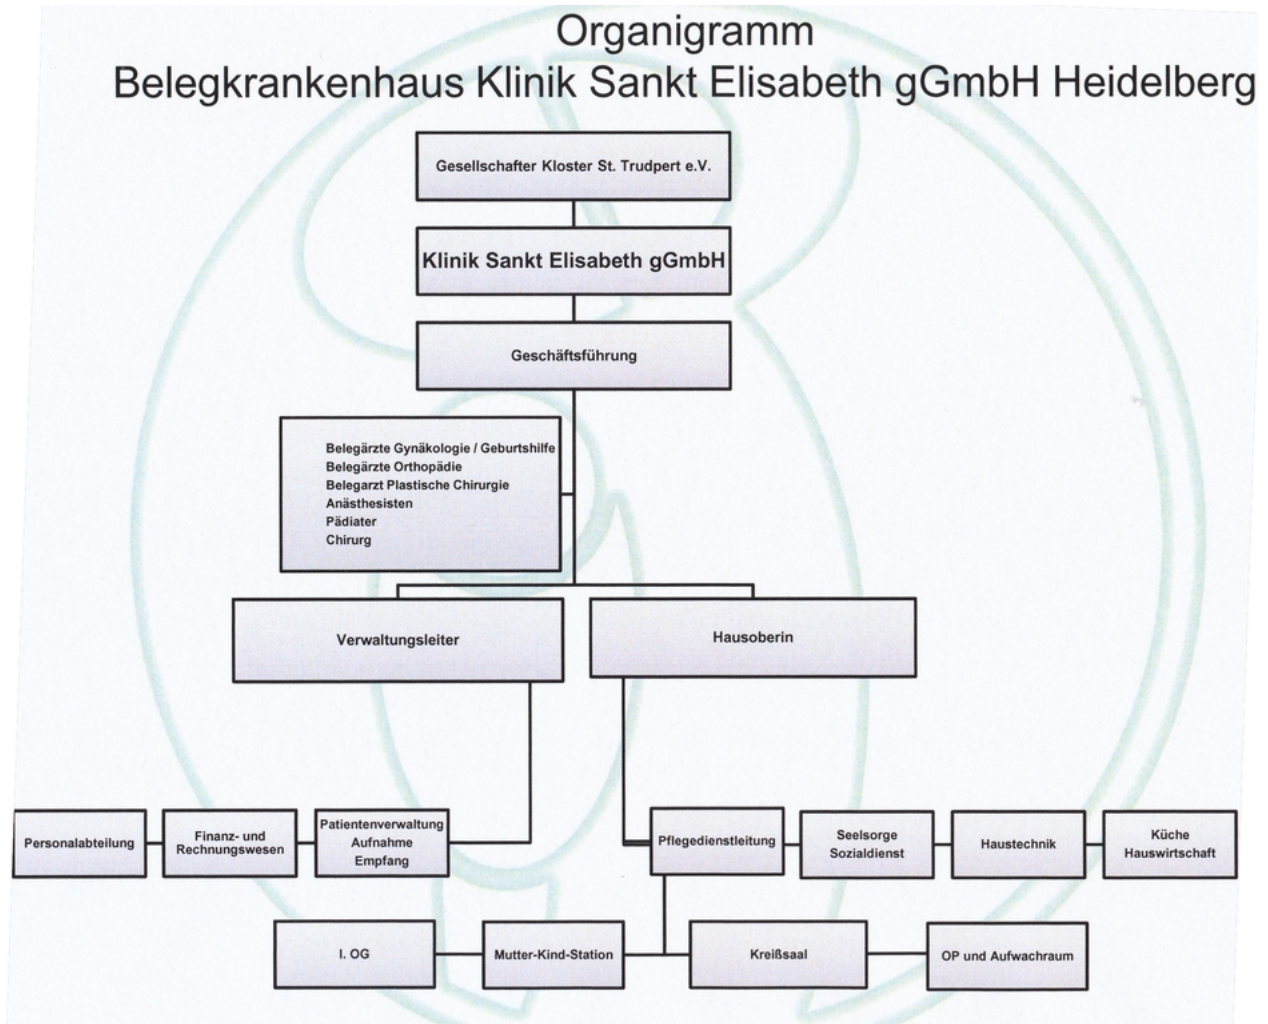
Organigramm
Belegkrankenhaus Klinik Sankt Elisabeth gGmbH Heidelberg

Gesellschafter Kloster St. Trudpert e.V.

Klinik Sankt Elisabeth gGmbH

Geschäftsführung

Belegärzte Gynäkologie / Geburtshilfe
Belegärzte Orthopädie
Belegarzt Plastische Chirurgie
Anästhesisten
Pädiater
Chirurg

Verwaltungsleiter

Hausoberin

Personalabteilung

Finanz- und Rechnungswesen

Patientenverwaltung
Aufnahme
Empfang

Pflegedienstleitung

Seelsorge
Sozialdienst

Haustechnik

Küche
Hauswirtschaft

I. OG

Mutter-Kind-Station

Kreißsaal

OP und Aufwachraum